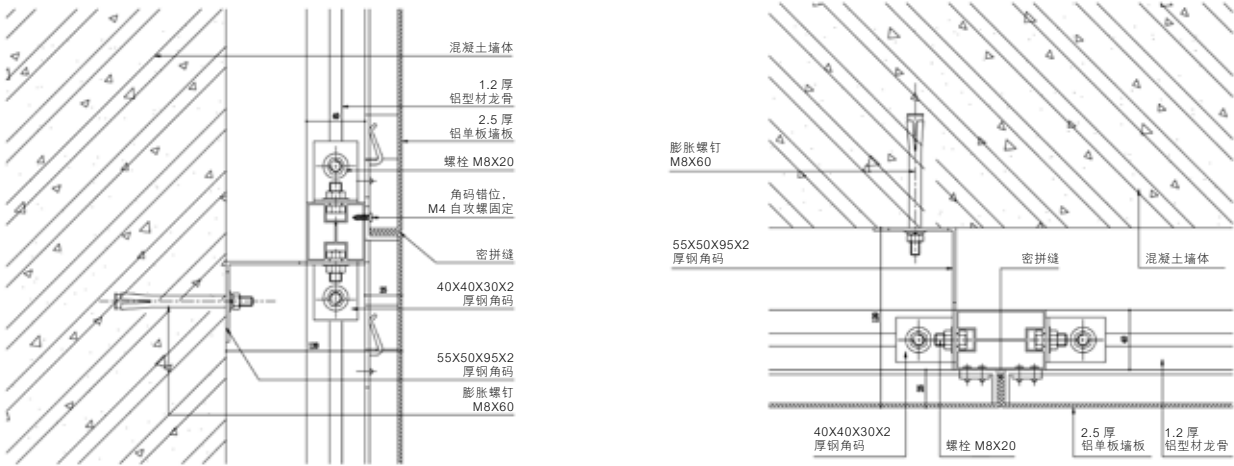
混凝土墙体

1.2 厚
铝型材龙骨

2.5 厚
铝单板墙板

螺栓 M8X20

角码错位,
M4 自攻螺固定

密拼缝

40X40X30X2
厚钢角码

55X50X95X2
厚钢角码

膨胀螺钉
M8X60

膨胀螺钉
M8X60

55X50X95X2
厚钢角码

密拼缝

混凝土墙体

40X40X30X2
厚钢角码

螺栓 M8X20

2.5 厚
铝单板墙板

1.2 厚
铝型材龙骨